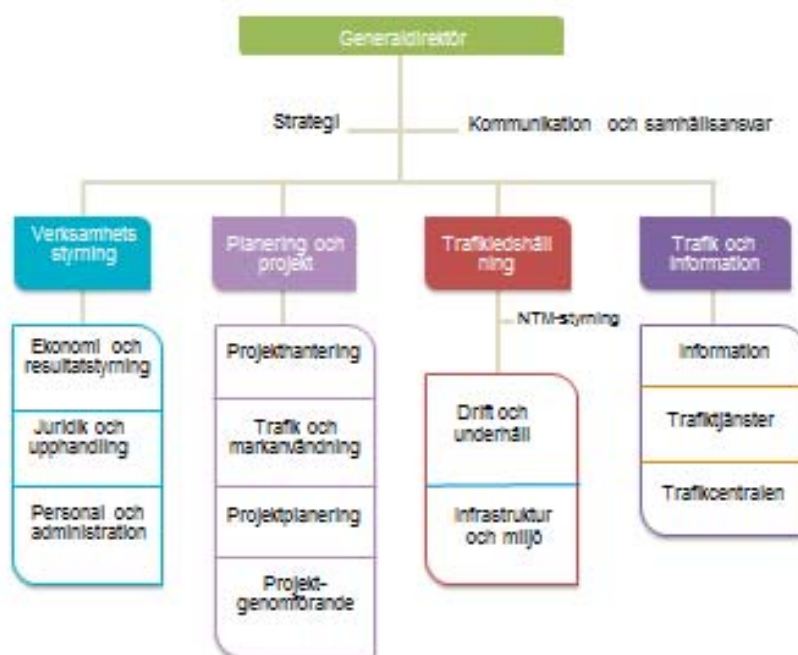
Generaldirektör

Strategi

Kommunikation och samhällsansvar

Verksamhets styrning

Planering och projekt

Trafikledshåll ning

Trafik och information

NTM-styrning

Ekonomi och resultatstyrning

Juridik och upphandling

Personal och administration

Projekthantering

Trafik och markanvändning

Projektplanering

Projekt-genomförande

Drift och underhåll

Infrastruktur och miljö

Information

Trafiktjänster

Trafikcentralen